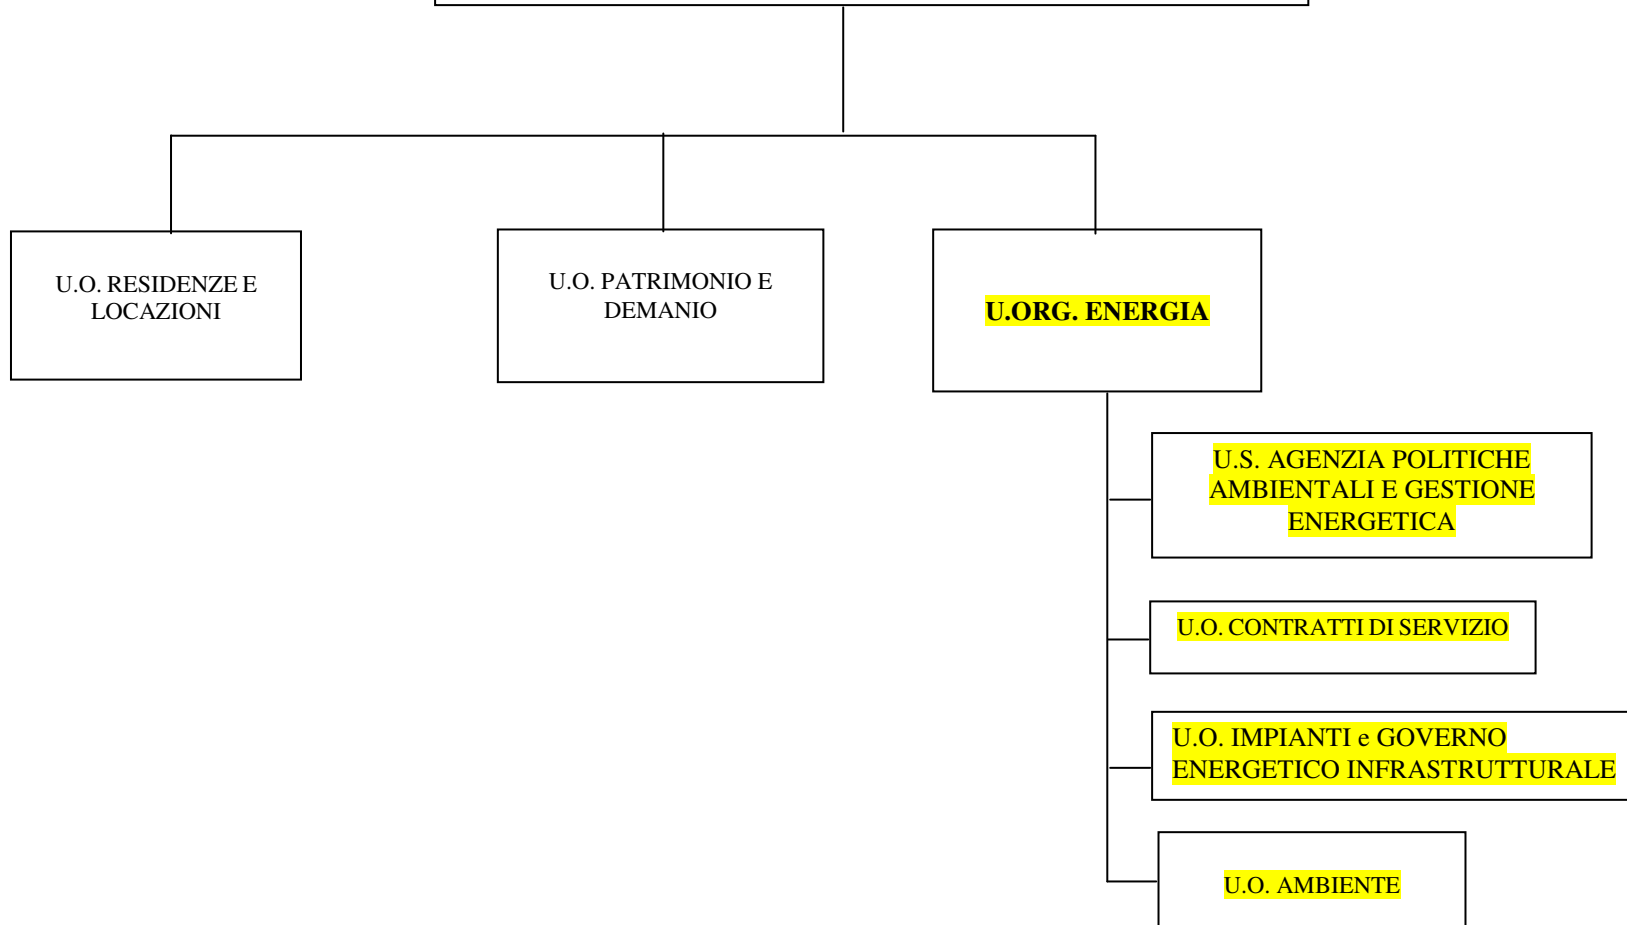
U.O. RESIDENZE E LOCAZIONI

U.O. PATRIMONIO E DEMANIO

U.ORG. ENERGIA

U.S. AGENZIA POLITICHE AMBIENTALI E GESTIONE ENERGETICA

U.O. CONTRATTI DI SERVIZIO

U.O. IMPIANTI e GOVERNO ENERGETICO INFRASTRUTTURALE

U.O. AMBIENTE